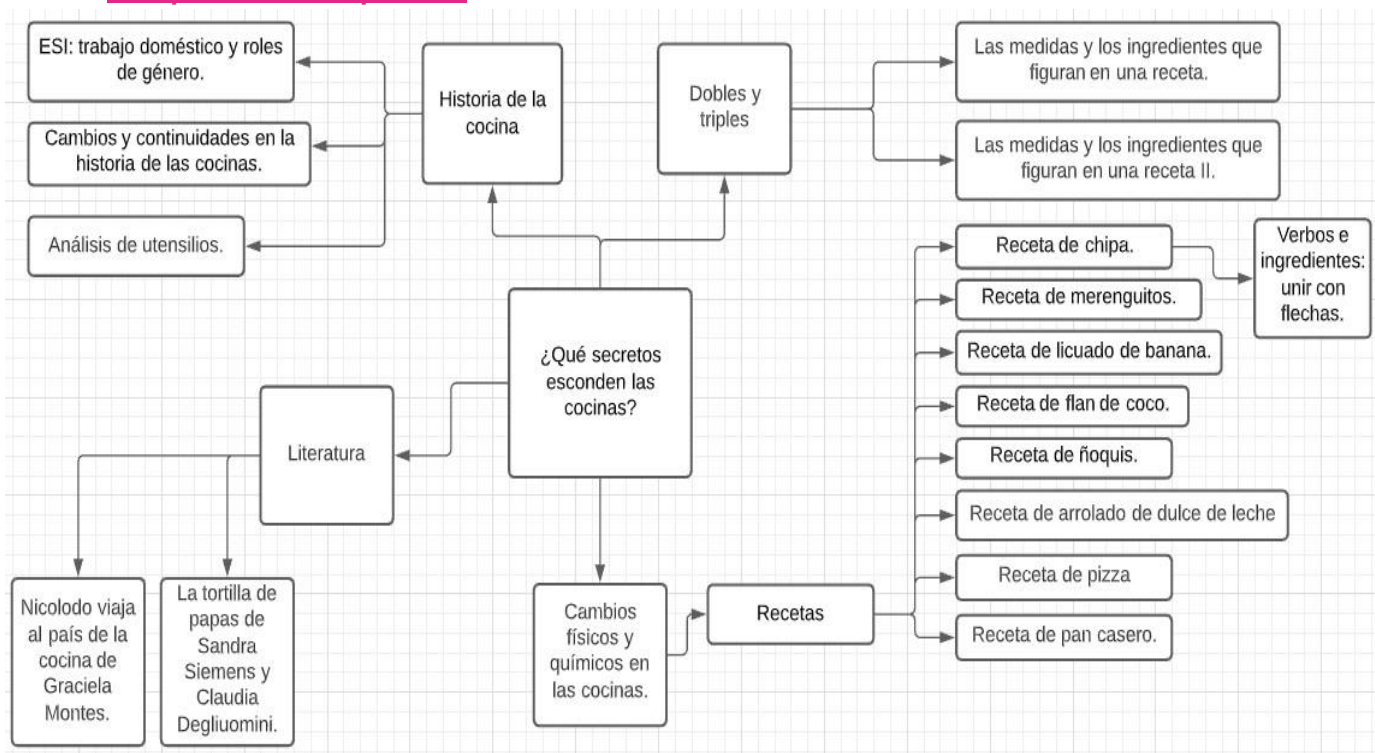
¿Qué secretos esconden las cocinas?

Historia de la cocina

ESI: trabajo doméstico y roles de género.

Cambios y continuidades en la historia de las cocinas.

Análisis de utensilios.

Dobles y triples

Las medidas y los ingredientes que figuran en una receta.

Las medidas y los ingredientes que figuran en una receta II.

Literatura

Nicolodo viaja al país de la cocina de Graciela Montes.

La tortilla de papas de Sandra Siemens y Claudia Degliuomini.

Cambios físicos y químicos en las cocinas.

Recetas

Receta de chipa.

Verbos e ingredientes: unir con flechas.

Receta de merenguitos.

Receta de licuado de banana.

Receta de flan de coco.

Receta de ñoquis.

Receta de arrolado de dulce de leche

Receta de pizza

Receta de pan casero.